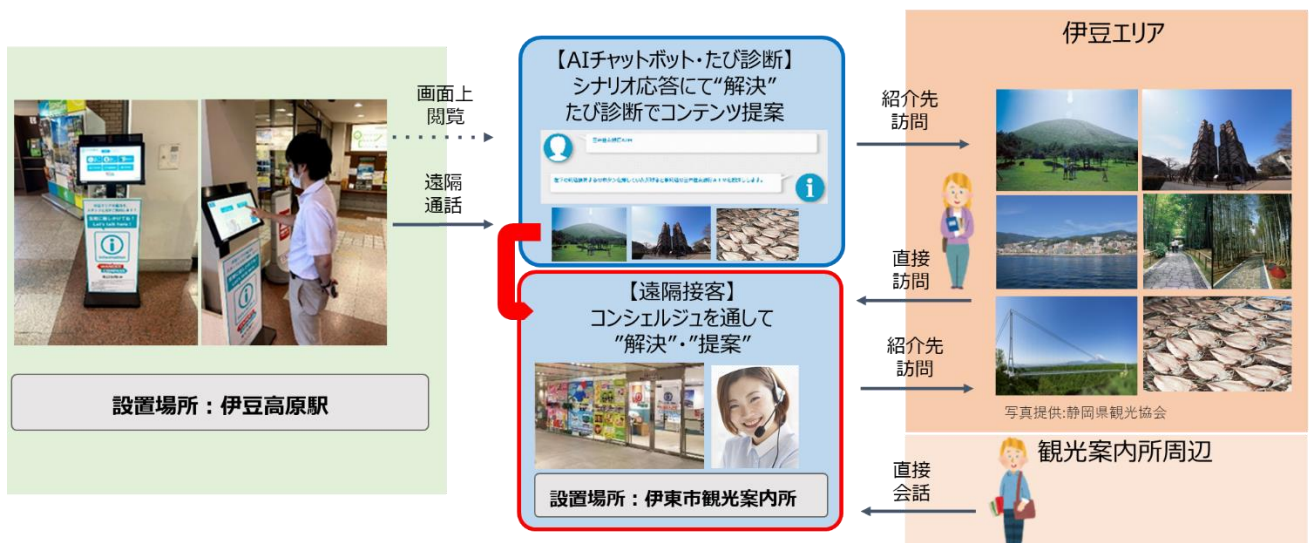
設置場所：伊豆高原駅

画面上閲覧

遠隔通話

【AIチャットボット・たび診断】
シナリオ応答にて"解決"
たび診断でコンテンツ提案

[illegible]

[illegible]

【遠隔接客】
コンシェルジュを通して
"解決"・"提案"

設置場所：伊東市観光案内所

紹介先訪問

直接訪問

紹介先訪問

直接会話

伊豆エリア

写真提供:静岡県観光協会

観光案内所周辺